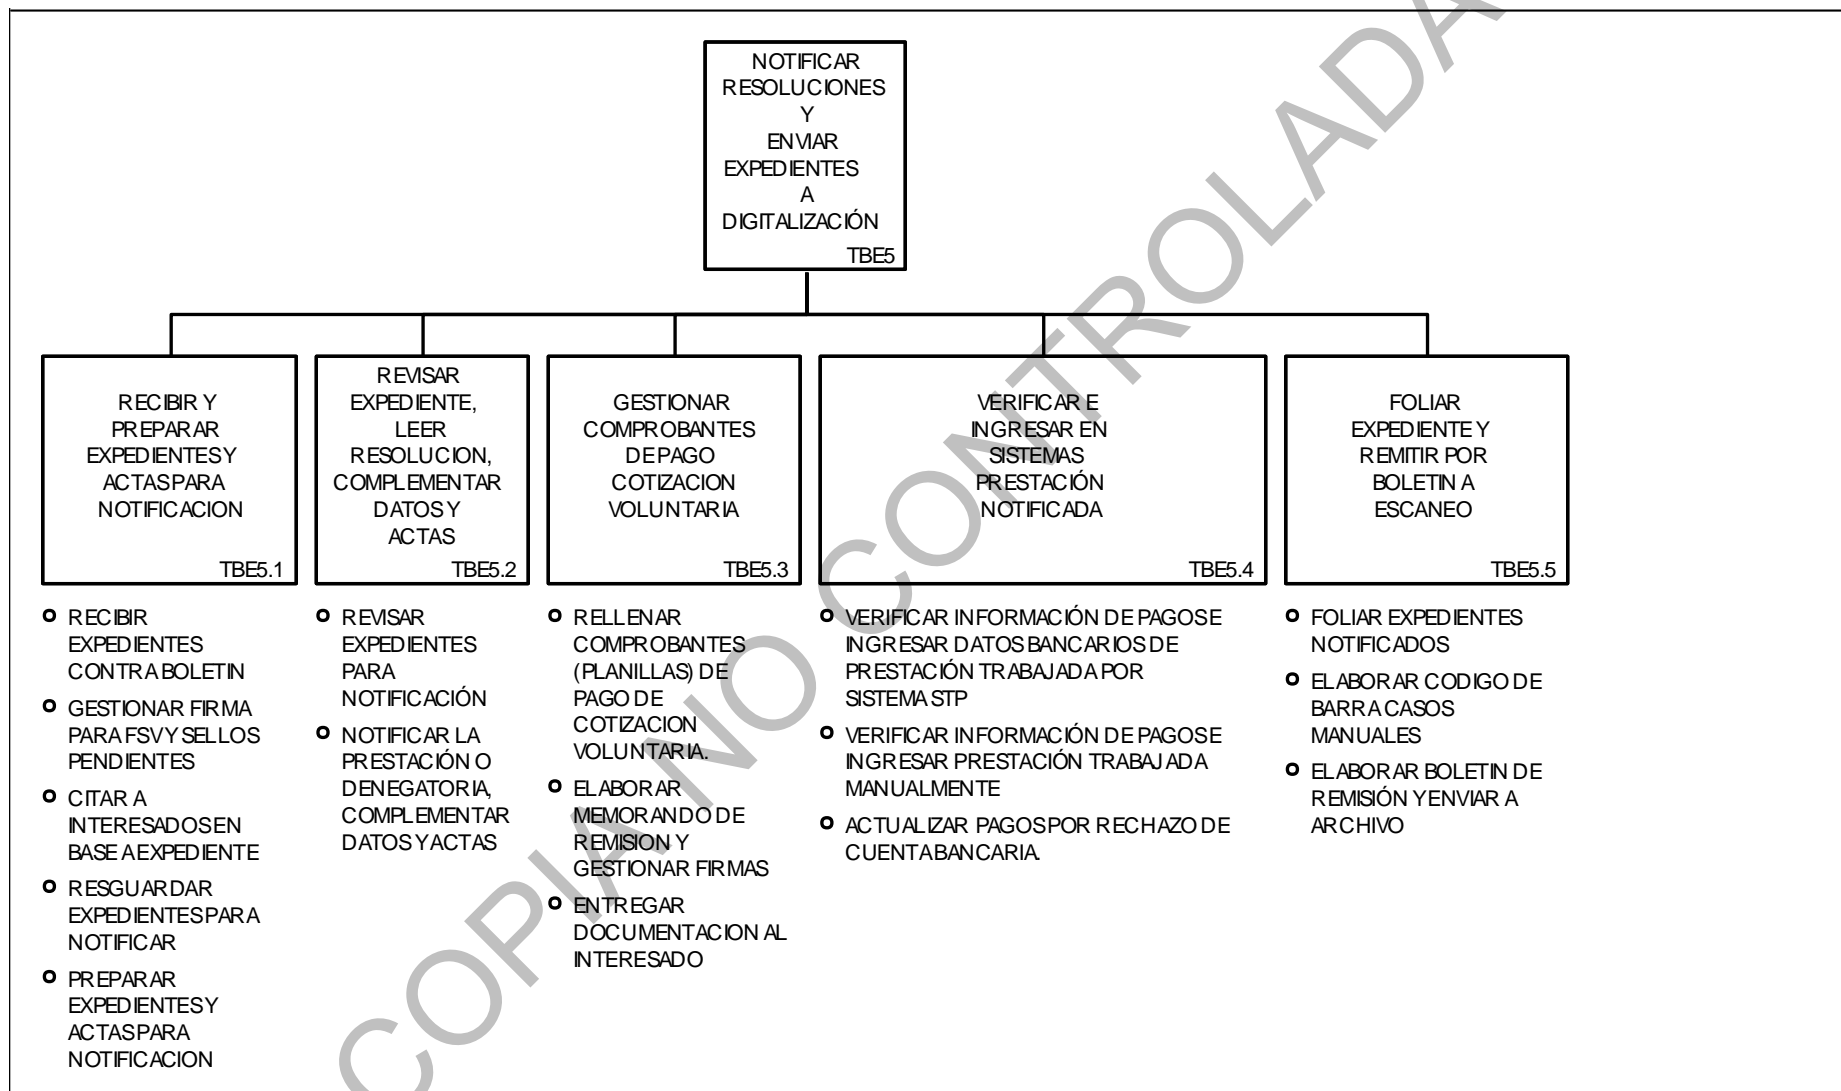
NOTIFICAR RESOLUCIONES Y ENVIAR EXPEDIENTES A DIGITALIZACIÓN
TBE5

RECIBIR Y PREPARAR EXPEDIENTES Y ACTAS PARA NOTIFICACION
TBE5.1

REVISAR EXPEDIENTE, LEER RESOLUCION, COMPLEMENTAR DATOS Y ACTAS
TBE5.2

GESTIONAR COMPROBANTES DE PAGO COTIZACION VOLUNTARIA
TBE5.3

VERIFICAR E INGRESAR EN SISTEMAS PRESTACIÓN NOTIFICADA
TBE5.4

FOLIAR EXPEDIENTE Y REMITIR POR BOLETIN A ESCANEO
TBE5.5

- RECIBIR EXPEDIENTES CONTRA BOLETIN
- GESTIONAR FIRMA PARA FSV Y SELLOS PENDIENTES
- CITAR A INTERESADOS EN BASE A EXPEDIENTE
- RESGUARDAR EXPEDIENTES PARA NOTIFICAR
- PREPARAR EXPEDIENTES Y ACTAS PARA NOTIFICACION

- REVISAR EXPEDIENTES PARA NOTIFICACIÓN
- NOTIFICAR LA PRESTACIÓN O DENEGATORIA, COMPLEMENTAR DATOS Y ACTAS

- RELLENAR COMPROBANTES (PLANILLAS) DE PAGO DE COTIZACION VOLUNTARIA.
- ELABORAR MEMORANDO DE REMISION Y GESTIONAR FIRMAS
- ENTREGAR DOCUMENTACION AL INTERESADO

- VERIFICAR INFORMACIÓN DE PAGOS E INGRESAR DATOS BANCARIOS DE PRESTACIÓN TRABAJADA POR SISTEMA STP
- VERIFICAR INFORMACIÓN DE PAGOS E INGRESAR PRESTACIÓN TRABAJADA MANUALMENTE
- ACTUALIZAR PAGOS POR RECHAZO DE CUENTA BANCARIA.

- FOLIAR EXPEDIENTES NOTIFICADOS
- ELABORAR CODIGO DE BARRA CASOS MANUALES
- ELABORAR BOLETIN DE REMISIÓN Y ENVIAR A ARCHIVO

COPIA NO CONTROLADA